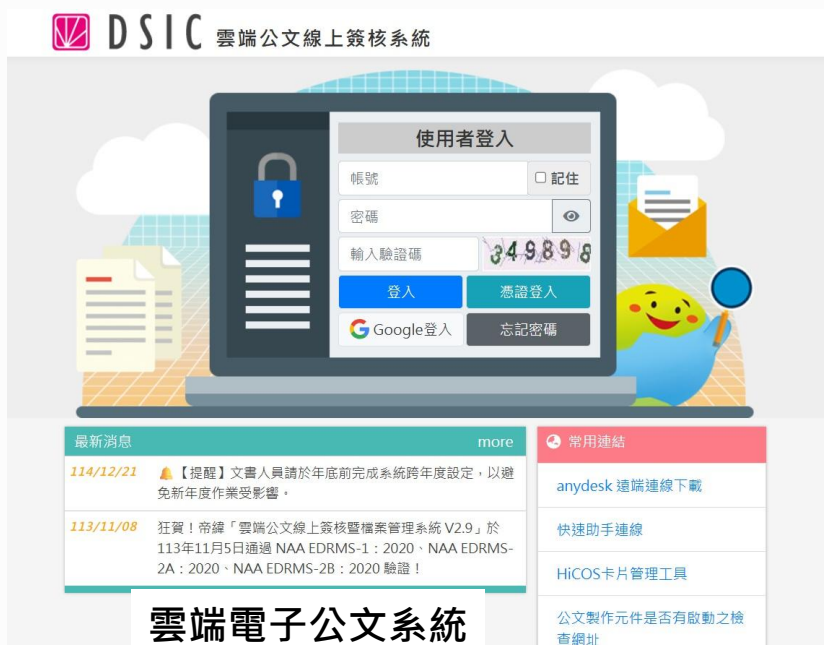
DSIC 雲端公文線上簽核系統

使用者登入

帳號

記住

密碼

輸入驗證碼

34989 8

登入

憑證登入

Google登入

忘記密碼

最新消息

more

114/12/21 【提醒】文書人員請於年底前完成系統跨年度設定，以避免新年度作業受影響。

113/11/08 狂賀！帝緯「雲端公文線上簽核暨檔案管理系統 V2.9」於113年11月5日通過 NAA EDRMS-1：2020、NAA EDRMS-2A：2020、NAA EDRMS-2B：2020 驗證！

常用連結

anydesk 遠端連線下載

快速助手連線

HiCOS卡片管理工具

公文製作元件是否有啟動之檢查網址

雲端電子公文系統